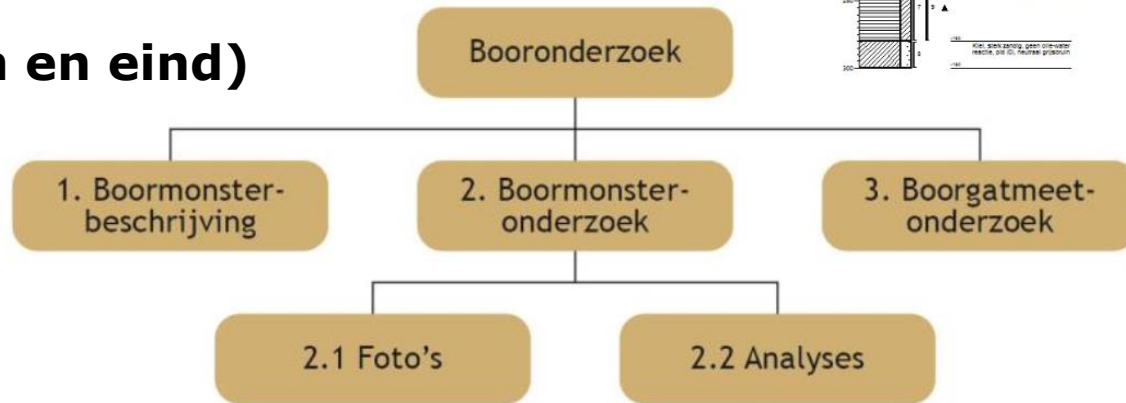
n en eind)

Booronderzoek

1. Boormonsterbeschrijving

2. Boormonsteronderzoek

3. Boorgatmeetonderzoek

2.1 Foto's

2.2 Analyses

300

Klei, sterk zandig, geen olie-water reactie, pis (0), neutraal grijsbruin